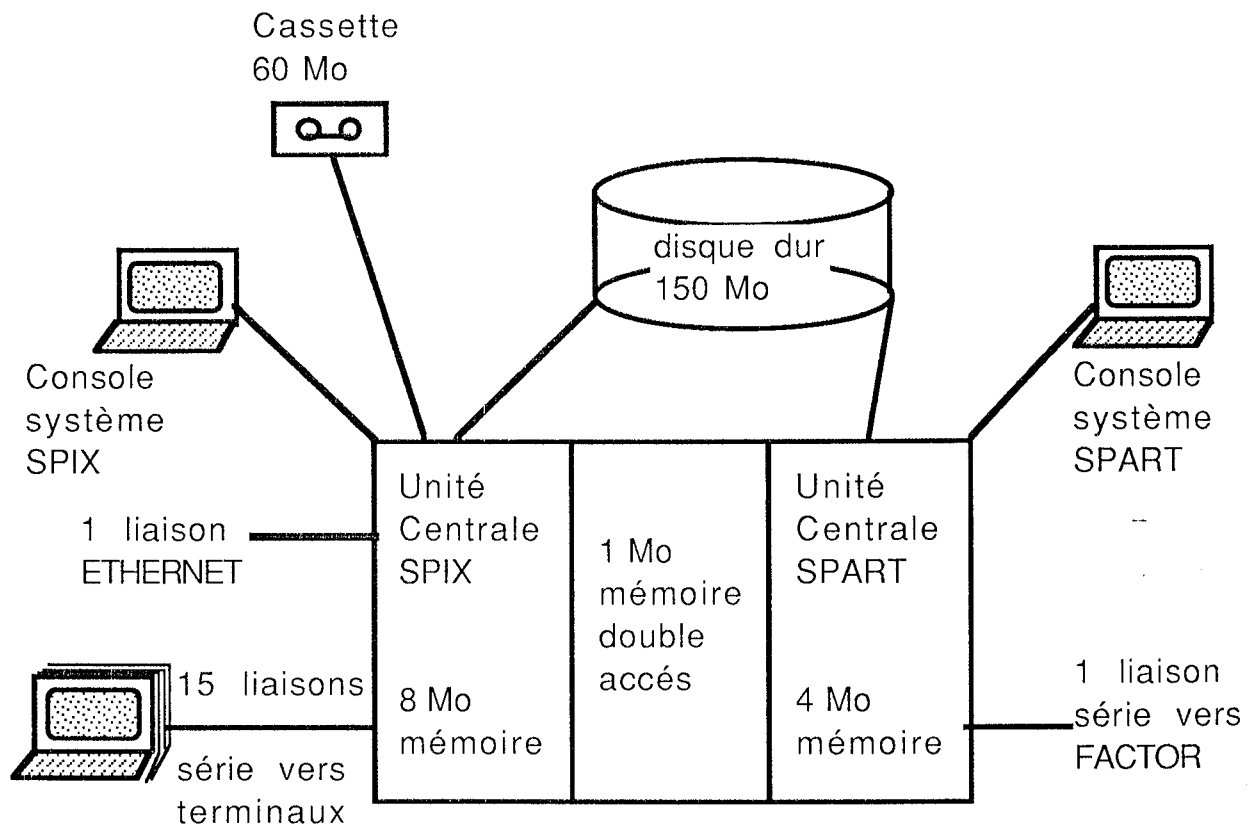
Cassette
60 Mo

disque dur
150 Mo

Console
système
SPIX

Console
système
SPART

1 liaison
ETHERNET

Unité
Centrale
SPIX

8 Mo
mémoire

1 Mo
mémoire
double
accés

Unité
Centrale
SPART

4 Mo
mémoire

15 liaisons
série vers
terminaux

1 liaison
série vers
FACTOR